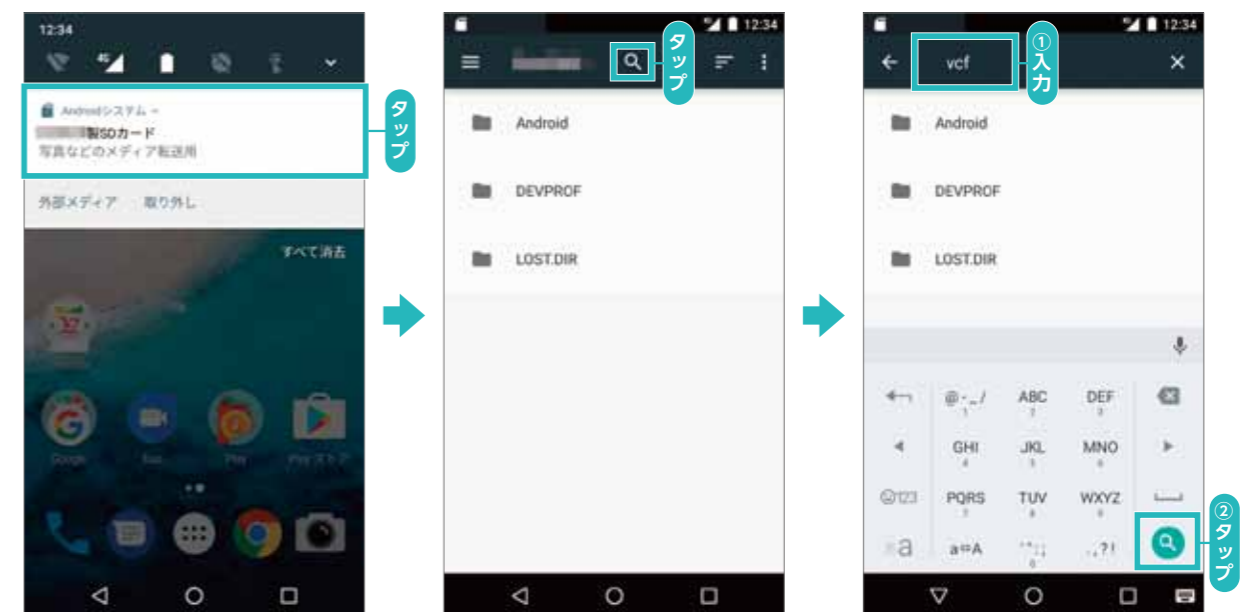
12:34

Androidシステム

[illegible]製SDカード

写真などのメディア転送用

タップ

外部メディア　取り外し

すべて消去

Google

Play

Play ストア

12:34

タップ

Android

DEVPROF

LOST.DIR

12:34

vcf

①入力

Android

DEVPROF

LOST.DIR

@-_/

ABC

DEF

GHI

JKL

MNO

PQRS

TUV

WXYZ

a⇔A

.,?!

②タップ